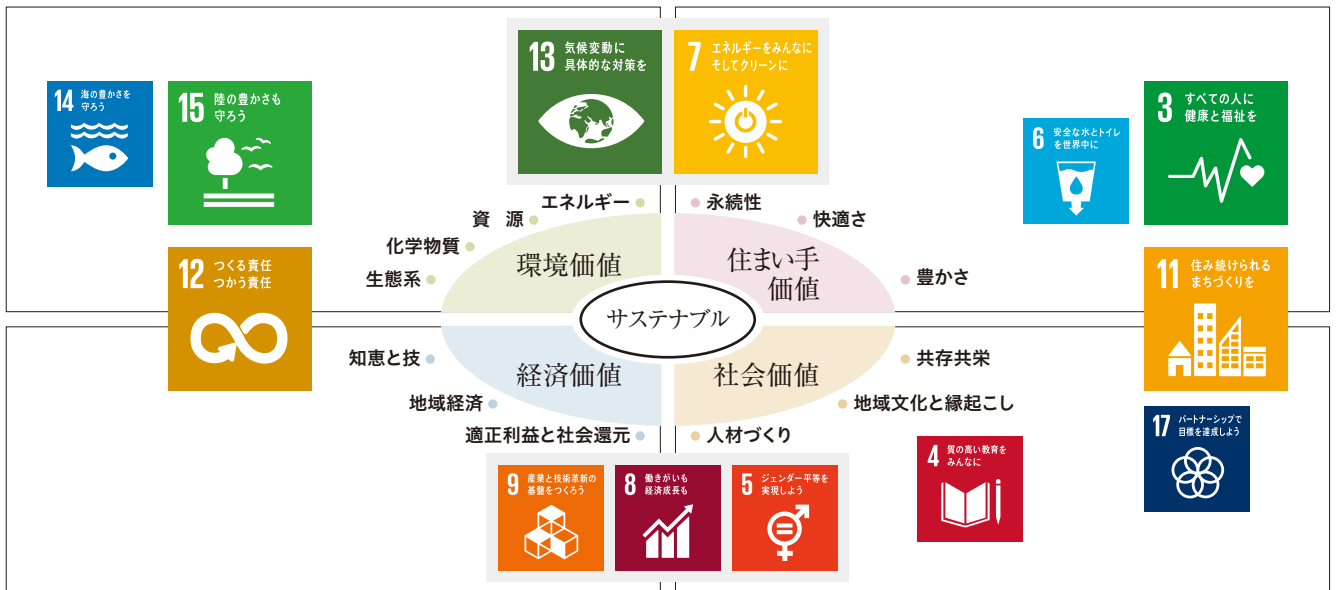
13 気候変動に具体的な対策を

7 エネルギーをみんなに そしてクリーンに

14 海の豊かさを守ろう

15 陸の豊かさも守ろう

6 安全な水とトイレを世界中に

3 すべての人に健康と福祉を

12 つくる責任 つかう責任

11 住み続けられるまちづくりを

17 パートナーシップで目標を達成しよう

4 質の高い教育をみんなに

9 産業と技術革新の基盤をつくろう

8 働きがいも経済成長も

5 ジェンダー平等を実現しよう

エネルギー
資　源
化学物質
生態系

環境価値

永続性
快適さ
豊かさ

住まい手価値

サステナブル

知恵と技
地域経済
適正利益と社会還元

経済価値

共存共栄
地域文化と縁起こし
人材づくり

社会価値